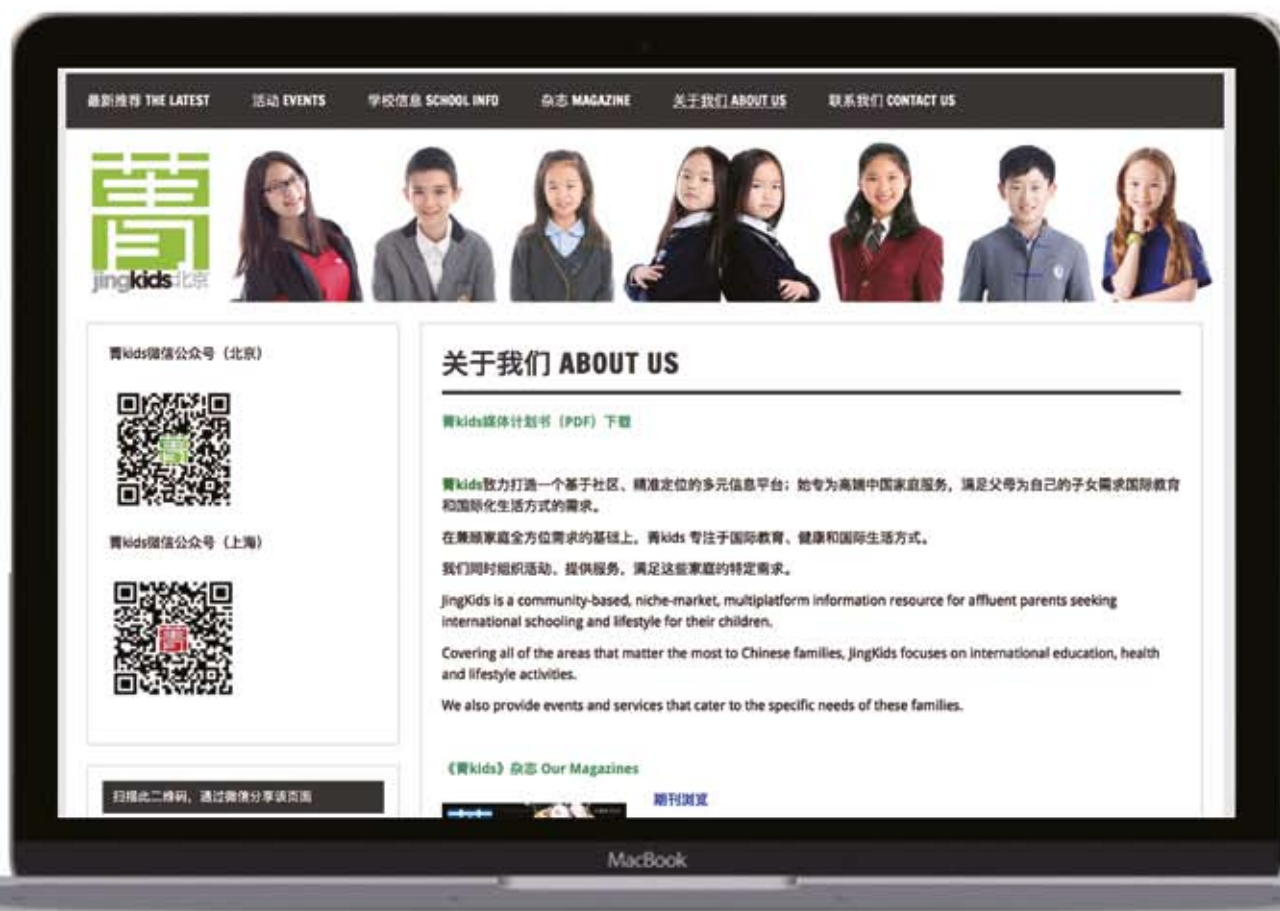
最新推荐 THE LATEST 活动 EVENTS 学校信息 SCHOOL INFO 杂志 MAGAZINE 关于我们 ABOUT US 联系我们 CONTACT US

jingkids北京

菁kids微信公众号（北京）

菁kids微信公众号（上海）

扫描此二维码，通过微信分享该页面

关于我们 ABOUT US

菁kids媒体计划书（PDF）下载

菁kids致力打造一个基于社区、精准定位的多元信息平台；始专为高端中国家庭服务，满足父母为自己的子女需求国际教育和国际化生活方式的需求。

在兼顾家庭全方位需求的基础上，菁kids 专注于国际教育、健康和国际生活方式。

我们同时组织活动、提供服务，满足这些家庭的特定需求。

JingKids is a community-based, niche-market, multiplatform information resource for affluent parents seeking international schooling and lifestyle for their children.

Covering all of the areas that matter the most to Chinese families, JingKids focuses on international education, health and lifestyle activities.

We also provide events and services that cater to the specific needs of these families.

《菁kids》杂志 Our Magazines

期刊浏览

MacBook